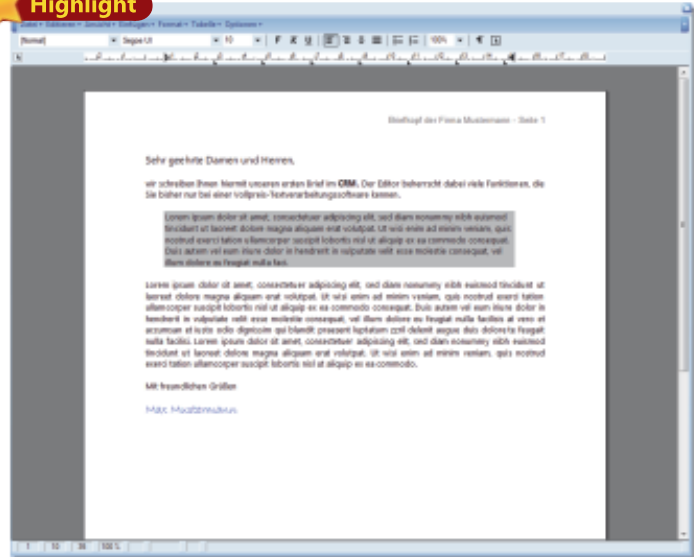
Highlight

Datei • Bearbeiten • Ansicht • Einfügen • Format • Tabelle • Optionen •

[Normal] Segoe UI 10 F K U 100%

Briefkopf der Firma Mustermann - Seite 1

Sehr geehrte Damen und Herren,

wir schreiben Ihnen hiermit unseren ersten Brief im CRM. Der Editor beherrscht dabei viele Funktionen, die Sie bisher nur bei einer Vollpreis-Textverarbeitungssoftware kennen.

Lorem ipsum dolor sit amet, consectetuer adipiscing elit, sed diam nonummy nibh euismod tincidunt ut laoreet dolore magna aliquam erat volutpat. Ut wisi enim ad minim veniam, quis nostrud exerci tation ullamcorper suscipit lobortis nisl ut aliquip ex ea commodo consequat. Duis autem vel eum iriure dolor in hendrerit in vulputate velit esse molestie consequat, vel illum dolore eu feugiat nulla faci.

Lorem ipsum dolor sit amet, consectetuer adipiscing elit, sed diam nonummy nibh euismod tincidunt ut laoreet dolore magna aliquam erat volutpat. Ut wisi enim ad minim veniam, quis nostrud exerci tation ullamcorper suscipit lobortis nisl ut aliquip ex ea commodo consequat. Duis autem vel eum iriure dolor in hendrerit in vulputate velit esse molestie consequat, vel illum dolore eu feugiat nulla facilisis at vero et accumsan et iusto odio dignissim qui blandit praesent luptatum zzril delenit augue duis dolore te feugait nulla facilisi. Lorem ipsum dolor sit amet, consectetuer adipiscing elit, sed diam nonummy nibh euismod tincidunt ut laoreet dolore magna aliquam erat volutpat. Ut wisi enim ad minim veniam, quis nostrud exerci tation ullamcorper suscipit lobortis nisl ut aliquip ex ea commodo.

Mit freundlichen Grüßen

Max Mustermann

1 | 10 | 36 | 100 %